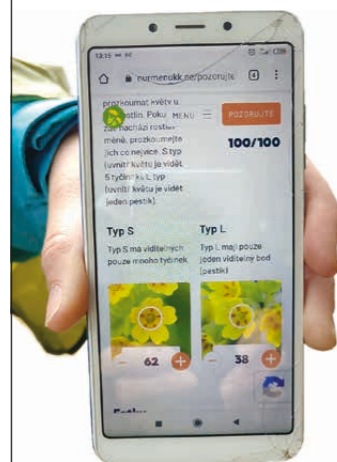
12:15

nurmenukk.ee/pozorujte

4

prozkoumat květy u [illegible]rostlin. Poku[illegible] zde nachází rostlin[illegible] méně, prozkoumejte jich co nejvíce. S typ (uvnitř květu je vidět 5 tyčinek) a L typ (uvnitř květu je vidět jeden pestík).

MENU

POZORUJTE

100/100

Typ S

Typ S má viditelných pouze mnoho tyčinek

Typ L

Typ L mají pouze jeden viditelný bod (pestík)

−

62

+

−

38

+

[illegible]